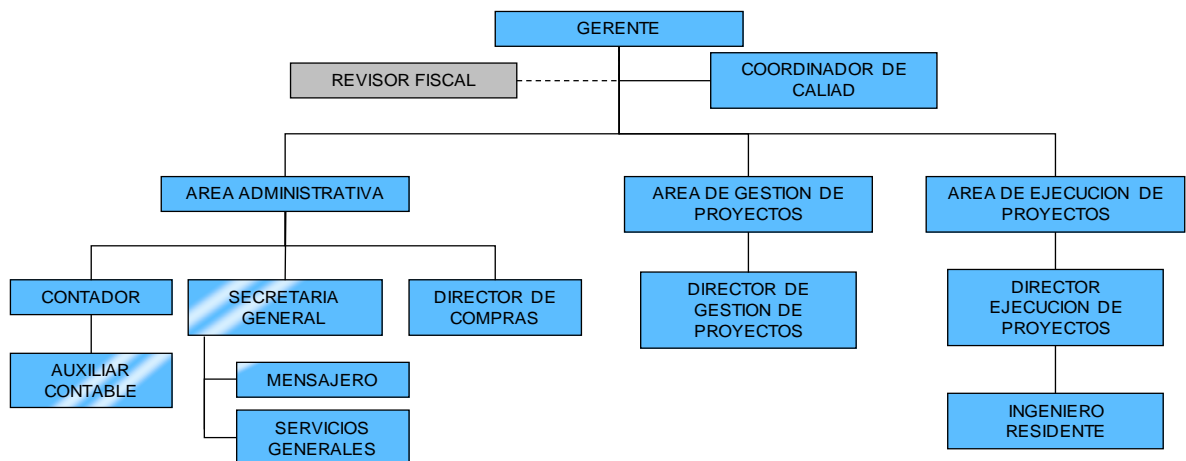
GERENTE

REVISOR FISCAL

COORDINADOR DE CALIAD

AREA ADMINISTRATIVA

AREA DE GESTION DE PROYECTOS

AREA DE EJECUCION DE PROYECTOS

CONTADOR

SECRETARIA GENERAL

DIRECTOR DE COMPRAS

DIRECTOR DE GESTION DE PROYECTOS

DIRECTOR EJECUCION DE PROYECTOS

AUXILIAR CONTABLE

MENSAJERO

SERVICIOS GENERALES

INGENIERO RESIDENTE